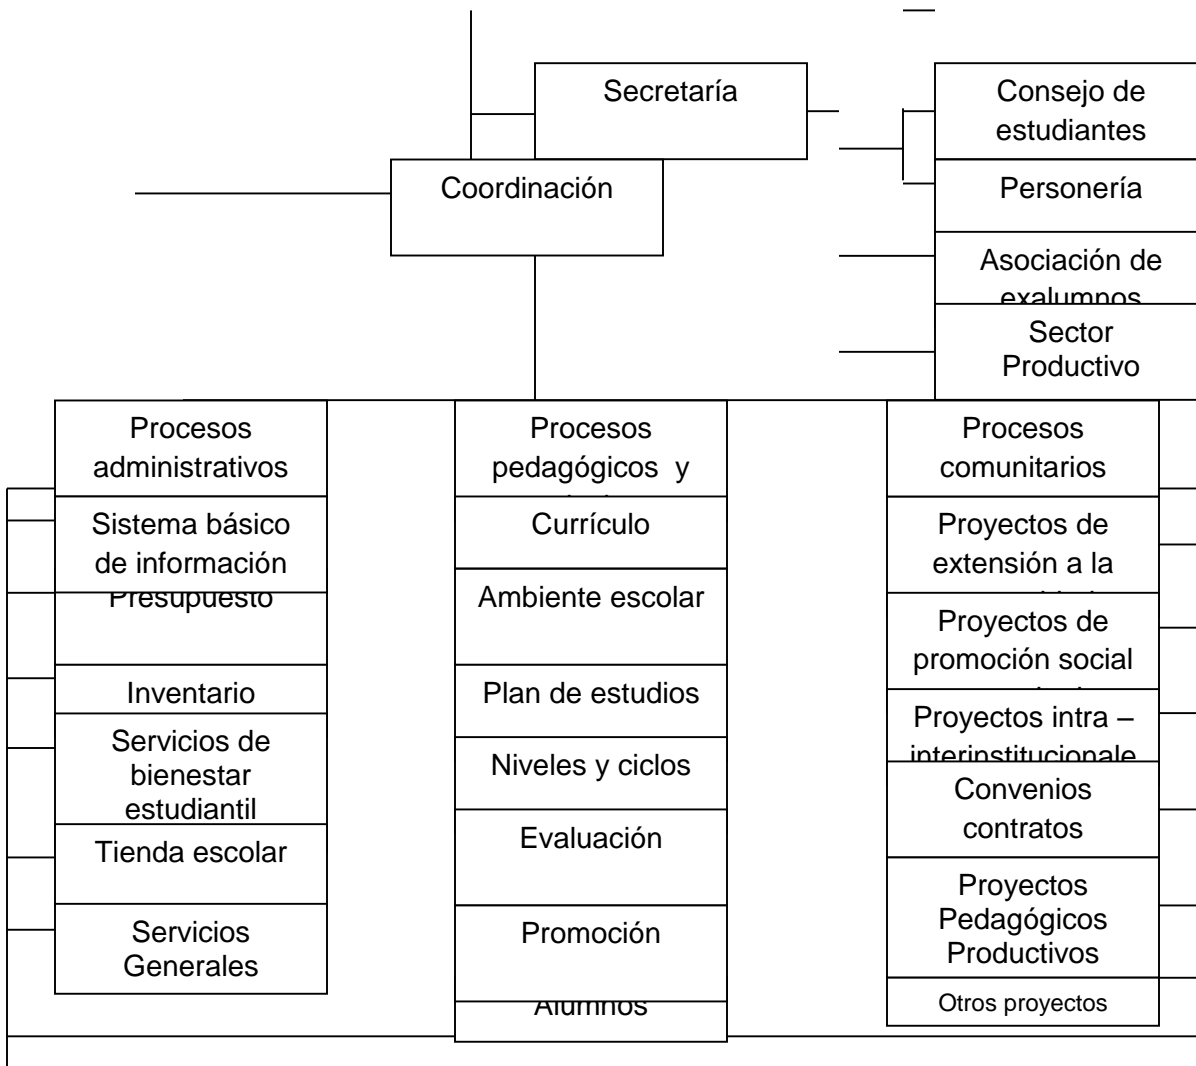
Secretaría

Coordinación

Consejo de estudiantes

Personería

Asociación de exalumnos

Sector Productivo

Procesos administrativos

Sistema básico de información

Presupuesto

Inventario

Servicios de bienestar estudiantil

Tienda escolar

Servicios Generales

Procesos pedagógicos y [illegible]

Currículo

Ambiente escolar

Plan de estudios

Niveles y ciclos

Evaluación

Promoción

Alumnos

Procesos comunitarios

Proyectos de extensión a la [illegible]

Proyectos de promoción social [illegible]

Proyectos intra – interinstitucionale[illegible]

Convenios contratos

Proyectos Pedagógicos Productivos

Otros proyectos